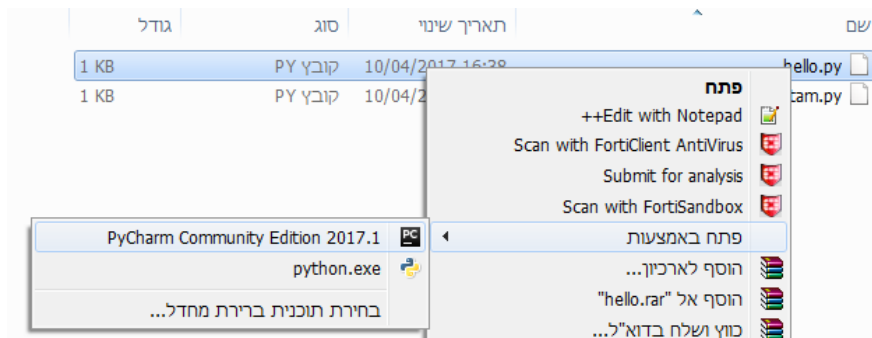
שם
תאריך שינוי
סוג
גודל
hello.py
10/04/2017 16:38
קובץ PY
1 KB
tam.py
10/04/2
קובץ PY
1 KB
פתח
Edit with Notepad++
Scan with FortiClient AntiVirus
Submit for analysis
Scan with FortiSandbox
פתח באמצעות
הוסף לארכיון...
הוסף אל "hello.rar"
כווץ ושלח בדוא"ל...
PyCharm Community Edition 2017.1
python.exe
בחירת תוכנית ברירת מחדל...